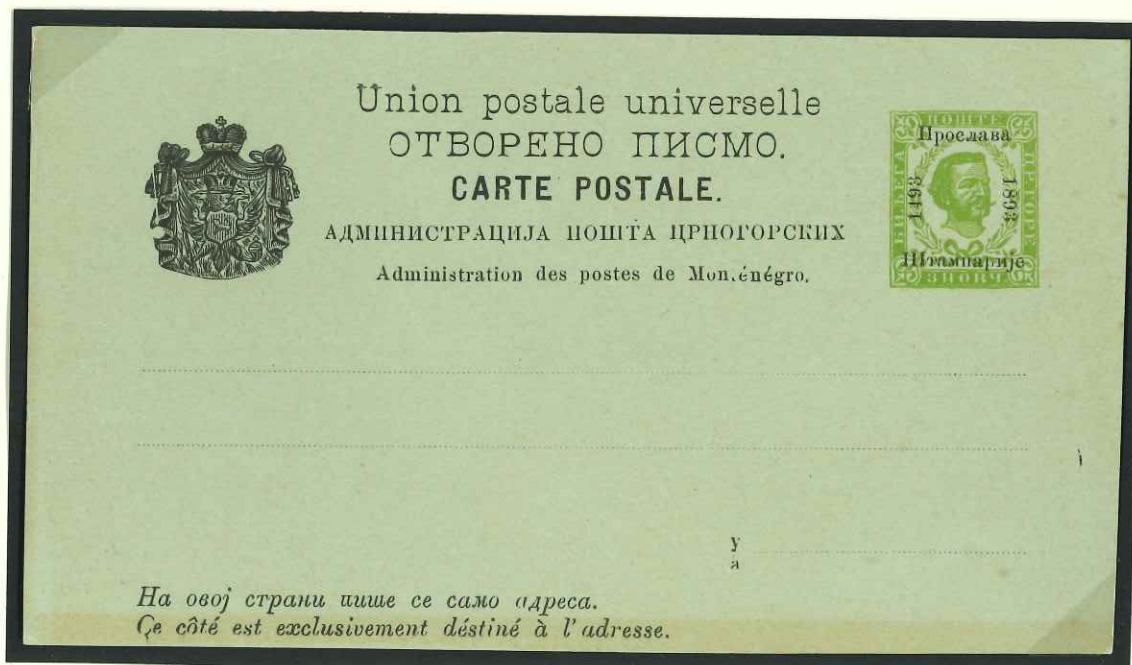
Union postale universelle
ОТВОРЕНО ПИСМО.
CARTE POSTALE.
АДМИНИСТРАЦИЈА ПОШТА ЦРНОГОРСКИХ
Administration des postes de Mon.énégro.

ПОШТЕ
Прослава
1493
1893
Штампарије

у
а

На овој страни пише се само адреса.
Ce côté est exclusivement déstiné à l'adresse.